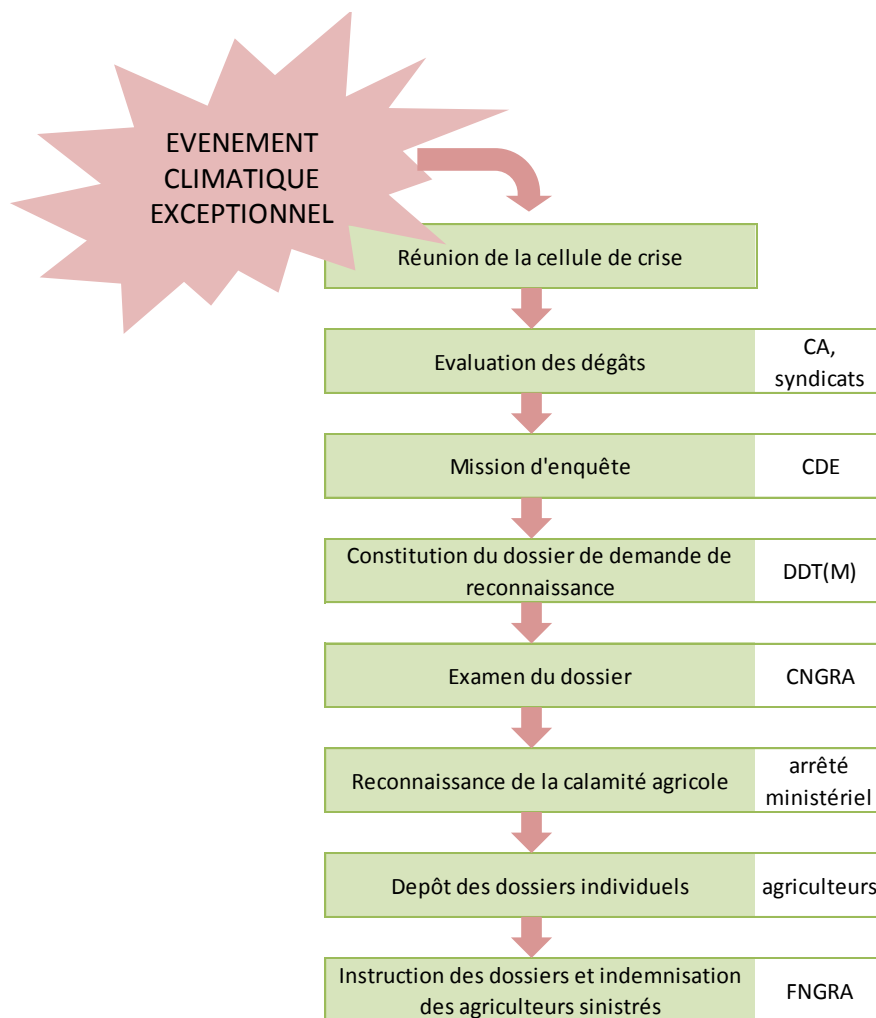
EVENEMENT CLIMATIQUE EXCEPTIONNEL

Réunion de la cellule de crise

Evaluation des dégâts | CA, syndicats

Mission d'enquête | CDE

Constitution du dossier de demande de reconnaissance | DDT(M)

Examen du dossier | CNGRA

Reconnaissance de la calamité agricole | arrêté ministériel

Depôt des dossiers individuels | agriculteurs

Instruction des dossiers et indemnisation des agriculteurs sinistrés | FNGRA